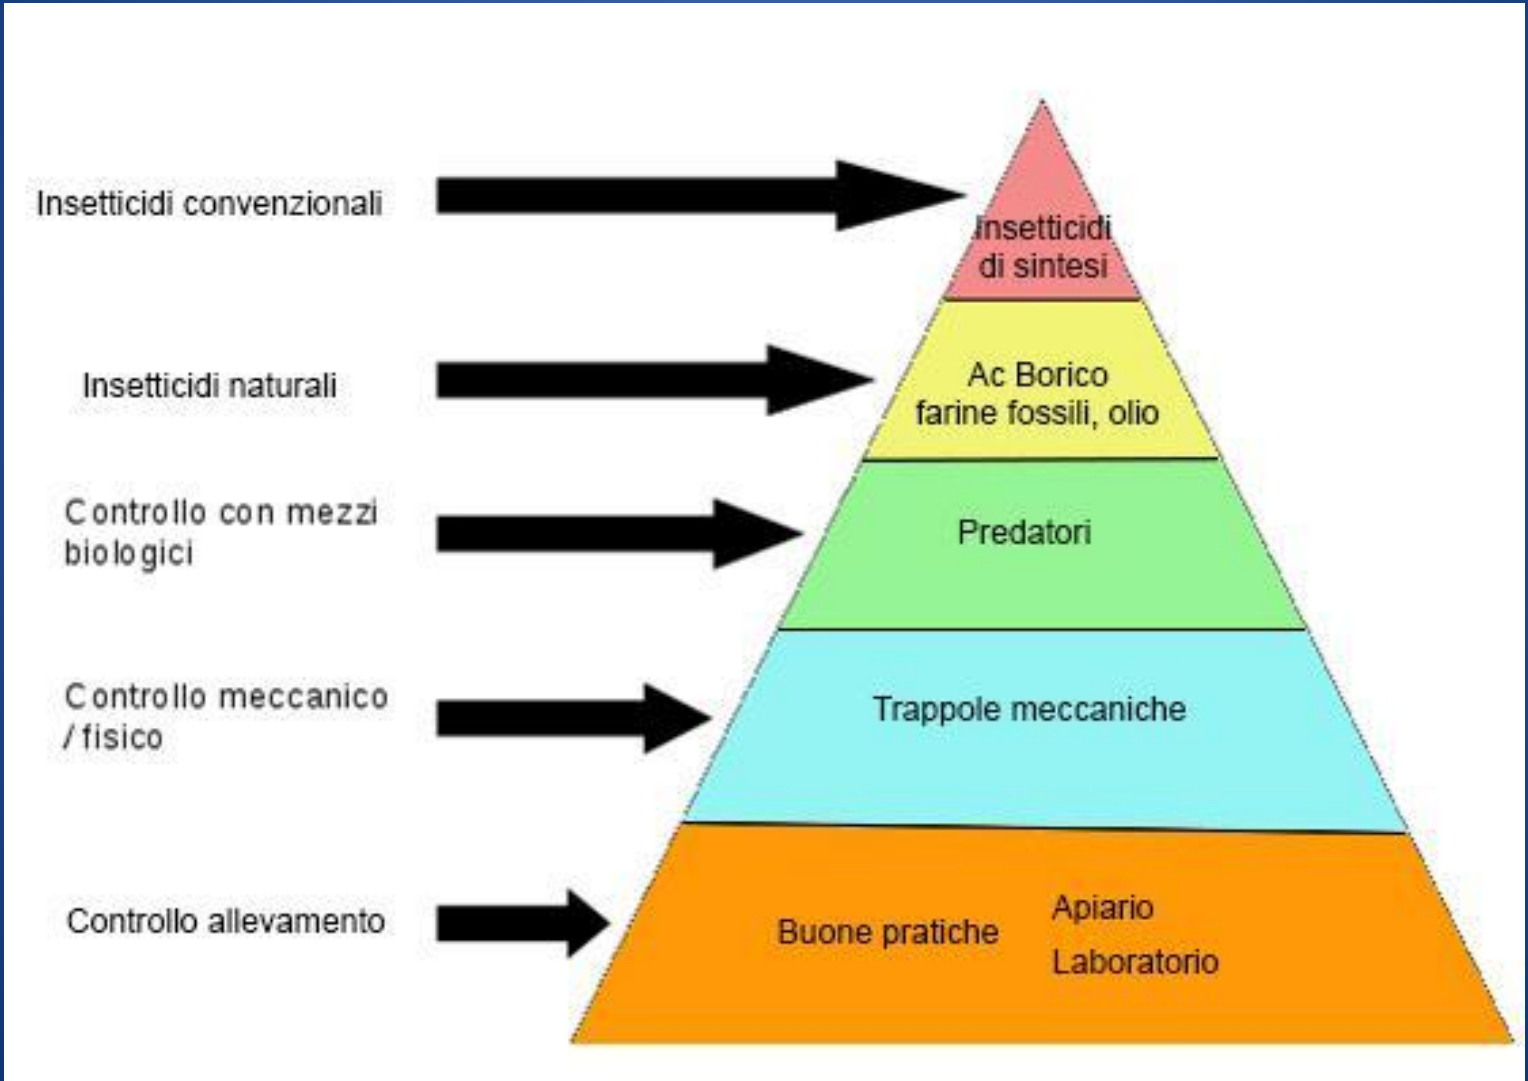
Insetticidi convenzionali

Insetticidi di sintesi

Insetticidi naturali

Ac Borico farine fossili, olio

Controllo con mezzi biologici

Predatori

Controllo meccanico / fisico

Trappole meccaniche

Controllo allevamento

Buone pratiche

Apiario

Laboratorio